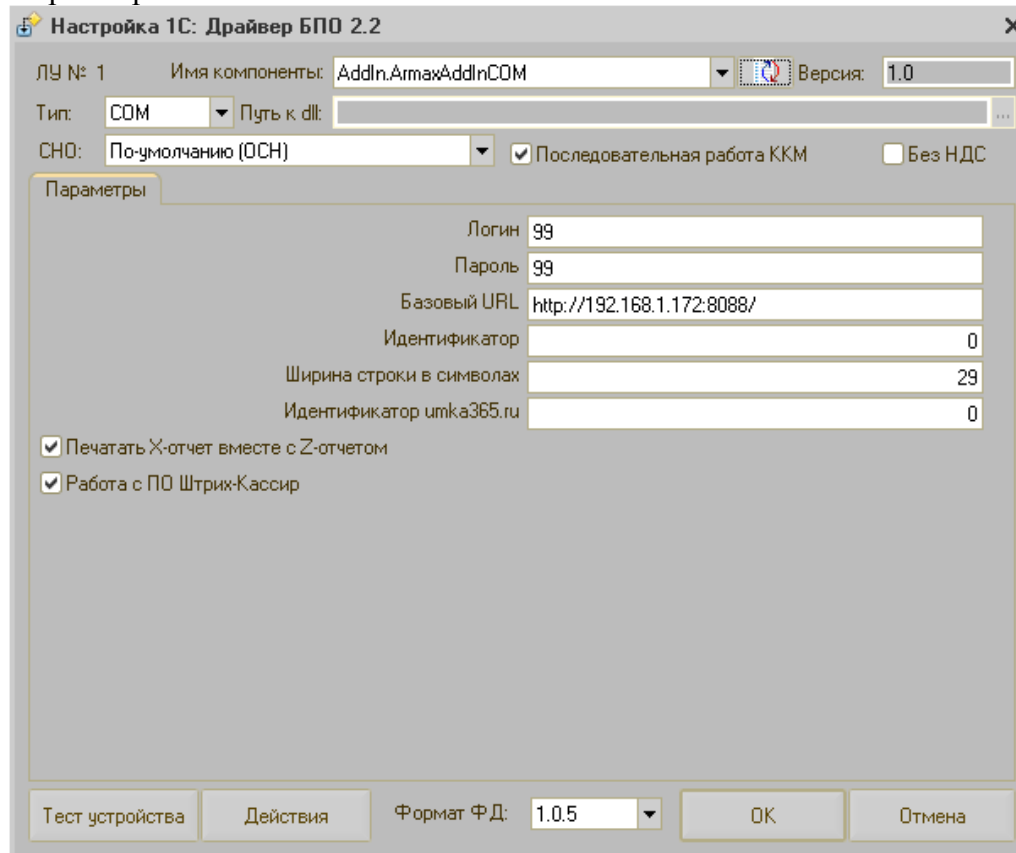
Настройка 1С: Драйвер БПО 2.2

ЛУ № 1 Имя компоненты: AddIn.ArmaxAddInCOM Версия: 1.0

Тип: COM Путь к dll:

СНО: По-умолчанию (ОСН) Последовательная работа ККМ Без НДС

Параметры

Логин 99

Пароль 99

Базовый URL http://192.168.1.172:8088/

Идентификатор 0

Ширина строки в символах 29

Идентификатор umka365.ru 0

Печатать X-отчет вместе с Z-отчетом

Работа с ПО Штрих-Кассир

Тест устройства Действия Формат ФД: 1.0.5 OK Отмена